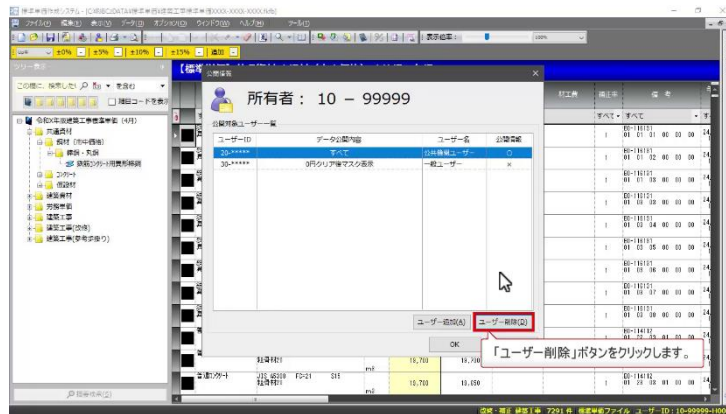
積手単価作成システム - [C:¥BSBC¥DATA¥積手単価¥建築工事標準単価(XXXX-XXXX-XXXX).tb]
ファイル(F) 編集(E) 表示(V) データ(D) オプション(O) ウィンドウ(W) ヘルプ(H) ツール(T)
表示倍率：
100%
±0% ±5% ±10% ±15% 追加
ツリー表示
この欄に、検索したい 複合 を含む
階層コードを表示
令和X年版建築工事標準単価 (4月)
共通資材
鋼材 (市中価格)
鉄筋・丸鋼
鉄筋コンクリート用異形棒鋼
コンクリート
仮設材
建築資材
労務単価
建築工事
建築工事(改修)
建築工事(参考歩掛り)
【標
公開権限
所有者： 10 － 99999
公開対象ユーザー一覧
| ユーザーID | データ公開内容 | ユーザー名 | 公開権限 |
|---|---|---|---|
| 20-***** | すべて | 公共積算ユーザー | ○ |
| 30-***** | 0円クリア後マスク表示 | 一般ユーザー | × |
ユーザー追加(A)
ユーザー削除(D)
OK
「ユーザー削除」ボタンをクリックします。
材工費
備考
すべて
すべて
BS-116131 01 01 31 00 00 00
BS-116131 01 01 32 00 00 00
BS-116121 01 01 33 00 00 00
BS-116121 01 03 33 00 00 00
BS-116121 01 03 34 00 00 00
BS-116121 01 03 35 00 00 00
BS-116121 01 03 36 00 00 00
BS-116121 01 03 37 00 00 00
BS-116121 01 03 38 00 00 00
BS-114182 01 02 33 01 00 00
粒度材10
19,700
19,700
普通コンクリート
JIS A5308 FS-21 S15 粒度材10
19,700
19,650
BS-114182 01 28 08 01 00 00
m3
m3
検索結果(S)
価格・種別 細目数 7291件 積手単価ファイル ユーザーID：10-99999